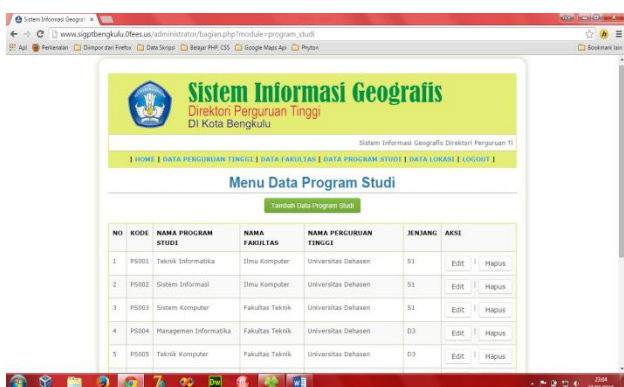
Sistem Informasi Geograf ×

www.sigptbengkulu.0fees.us/administrator/bagian.php?module=program_studi

Apl   Perkenalan   Diimpor dari Firefox   Data Skripsi   Belajar PHP, CSS   Google Maps Api   Phyton   Bookmark lain

Sistem Informasi Geografis
Direktori Perguruan Tinggi
Di Kota Bengkulu

Sistem Informasi Geografis Direktori Perguruan Ti

| HOME | DATA PERGURUAN TINGGI | DATA FAKULTAS | DATA PROGRAM STUDI | DATA LOKASI | LOGOUT |

Menu Data Program Studi

Tambah Data Program Studi

| NO | KODE | NAMA PROGRAM STUDI | NAMA FAKULTAS | NAMA PERGURUAN TINGGI | JENJANG | AKSI |
|---|---|---|---|---|---|---|
| 1 | PS001 | Teknik Informatika | Ilmu Komputer | Universitas Dehasen | S1 | Edit \| Hapus |
| 2 | PS002 | Sistem Informasi | Ilmu Komputer | Universitas Dehasen | S1 | Edit \| Hapus |
| 3 | PS003 | Sistem Komputer | Fakultas Teknik | Universitas Dehasen | S1 | Edit \| Hapus |
| 4 | PS004 | Managemen Informatika | Fakultas Teknik | Universitas Dehasen | D3 | Edit \| Hapus |
| 5 | PS005 | Teknik Komputer | Fakultas Teknik | Universitas Dehasen | D3 | Edit \| Hapus |

23:04